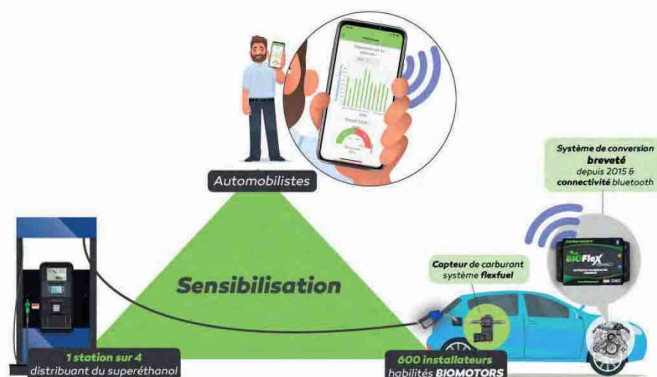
Automobilistes

Système de conversion breveté depuis 2015 & connectivité bluetooth

BioFlex

Capteur de carburant système flexfuel

Sensibilisation

1 station sur 4 distribuant du superéthanol

600 installateurs habilités BIOMOTORS